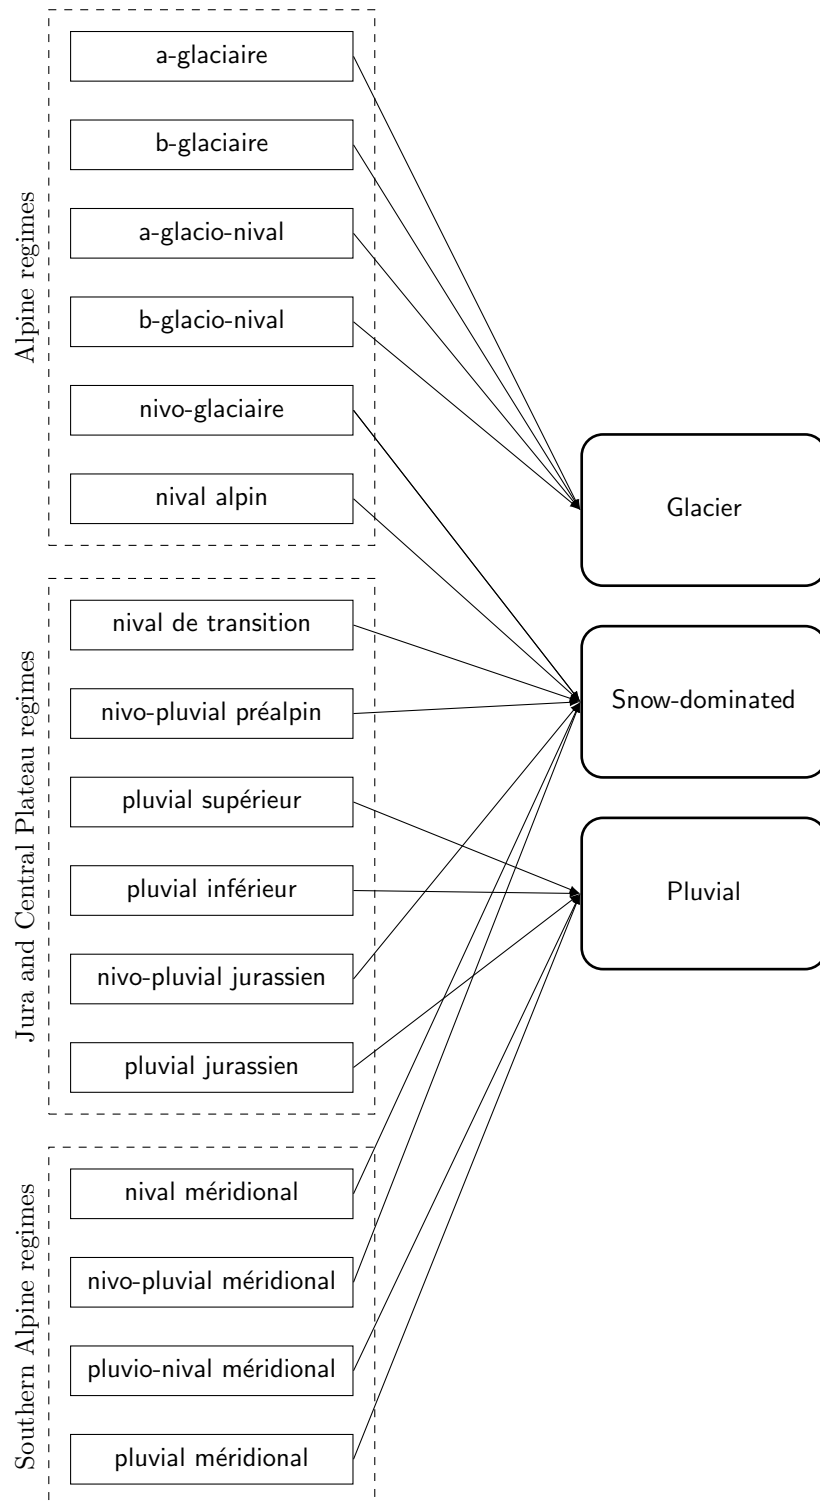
Alpine regimes

a-glaciaire

b-glaciaire

a-glacio-nival

b-glacio-nival

nivo-glaciaire

nival alpin

Jura and Central Plateau regimes

nival de transition

nivo-pluvial préalpin

pluvial supérieur

pluvial inférieur

nivo-pluvial jurassien

pluvial jurassien

Southern Alpine regimes

nival méridional

nivo-pluvial méridional

pluvio-nival méridional

pluvial méridional

Glacier

Snow-dominated

Pluvial